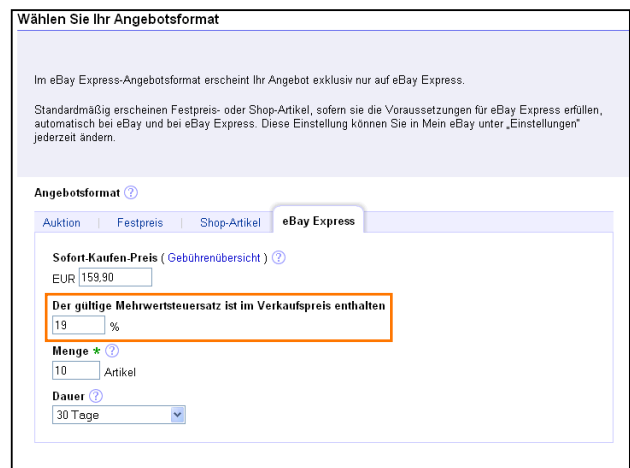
Wählen Sie Ihr Angebotsformat

Im eBay Express-Angebotsformat erscheint Ihr Angebot exklusiv nur auf eBay Express.

Standardmäßig erscheinen Festpreis- oder Shop-Artikel, sofern sie die Voraussetzungen für eBay Express erfüllen, automatisch bei eBay und bei eBay Express. Diese Einstellung können Sie in Mein eBay unter „Einstellungen" jederzeit ändern.

Angebotsformat ?

Auktion | Festpreis | Shop-Artikel | eBay Express

Sofort-Kaufen-Preis ( Gebührenübersicht ) ?
EUR 159,90

Der gültige Mehrwertsteuersatz ist im Verkaufspreis enthalten
19 %

Menge * ?
10 Artikel

Dauer ?
30 Tage